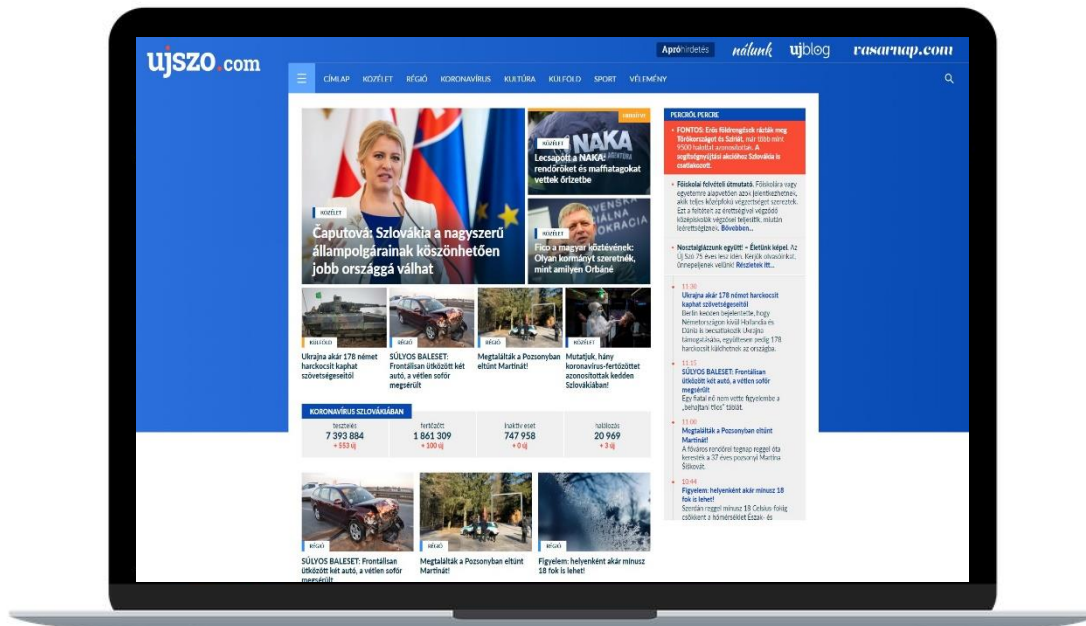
ujszo.com

Apróhirdetés nálunk ujblog vasarnap.com

CÍMLAP KÖZÉLET RÉGIÓ KORONAVÍRUS KULTÚRA KÜLFÖLD SPORT VÉLEMÉNY

KÖZÉLET
Čaputová: Szlovákia a nagyszerű állampolgárainak köszönhetően jobb országgá válhat

KÖZÉLET
Lecsapott a NAKA: rendőröket és maffiatagokat vettek őrizetbe

KÖZÉLET
Fico a magyar köztévének: Olyan kormányt szeretnék, mint amilyen Orbáné

KÜLFÖLD
Ukrajna akár 178 német harckocsit kaphat szövetségeseitől

RÉGIÓ
SÚLYOS BALESET: Frontálisan ütközött két autó, a vétlen sofőr megsérült

RÉGIÓ
Megtalálták a Pozsonyban eltűnt Martinát!

KÖZÉLET
Mutatjuk, hány koronavírus-fertőzöttet azonosítottak kedden Szlovákiában!

KORONAVÍRUS SZLOVÁKIÁBAN

| tesztelés | fertőzött | inaktív eset | halálozás |
|---|---|---|---|
| 7 393 884 | 1 861 309 | 747 958 | 20 969 |
| + 553 új | + 100 új | + 0 új | + 3 új |

RÉGIÓ
SÚLYOS BALESET: Frontálisan ütközött két autó, a vétlen sofőr megsérült

RÉGIÓ
Megtalálták a Pozsonyban eltűnt Martinát!

RÉGIÓ
Figyelem: helyenként akár mínusz 18 fok is lehet!

PERCRŐL PERCRE

FONTOS: Erős földrengések rázták meg Törökországot és Szíriát, már több mint 9500 halálát azonosították. A segélygyűjtési akcióhoz Szlovákia is csatlakozott.

Főiskolai felvételi útmutató. Főiskolára vagy egyetemre alapvetően azok jelentkezhetnek, akik teljes középfokú végzettséget szereztek. Ezt a feltételt az érettségivel végződő középiskolák végzősei teljesítik, miután leérettségiznek. Bővebben...

Nosztalgiázzunk együtt! – Életünk képei. Az Új Szó 75 éves lesz idén. Kérjük olvasóinkat, ünnepeljenek velünk! Részletek itt...

11:30
Ukrajna akár 178 német harckocsit kaphat szövetségeseitől
Berlin kedden bejelentette, hogy Németországon kívül Hollandia és Dánia is beszállnak Ukrajna támogatásába, együttesen szedig 178 harckocsit küldhetnek az országba.

11:15
SÚLYOS BALESET: Frontálisan ütközött két autó, a vétlen sofőr megsérült
Egy fiatal nő nem vette figyelembe a „behajtani tilos" táblát.

11:00
Megtalálták a Pozsonyban eltűnt Martinát!
A fővárosi rendőrök tegnap reggel óta keresték a 37 éves pozsonyi Martina Šitkovát.

10:44
Figyelem: helyenként akár mínusz 18 fok is lehet!
Szerdán reggel mínusz 18 Celsius-fokig csökkent a hőmérséklet Észak- és